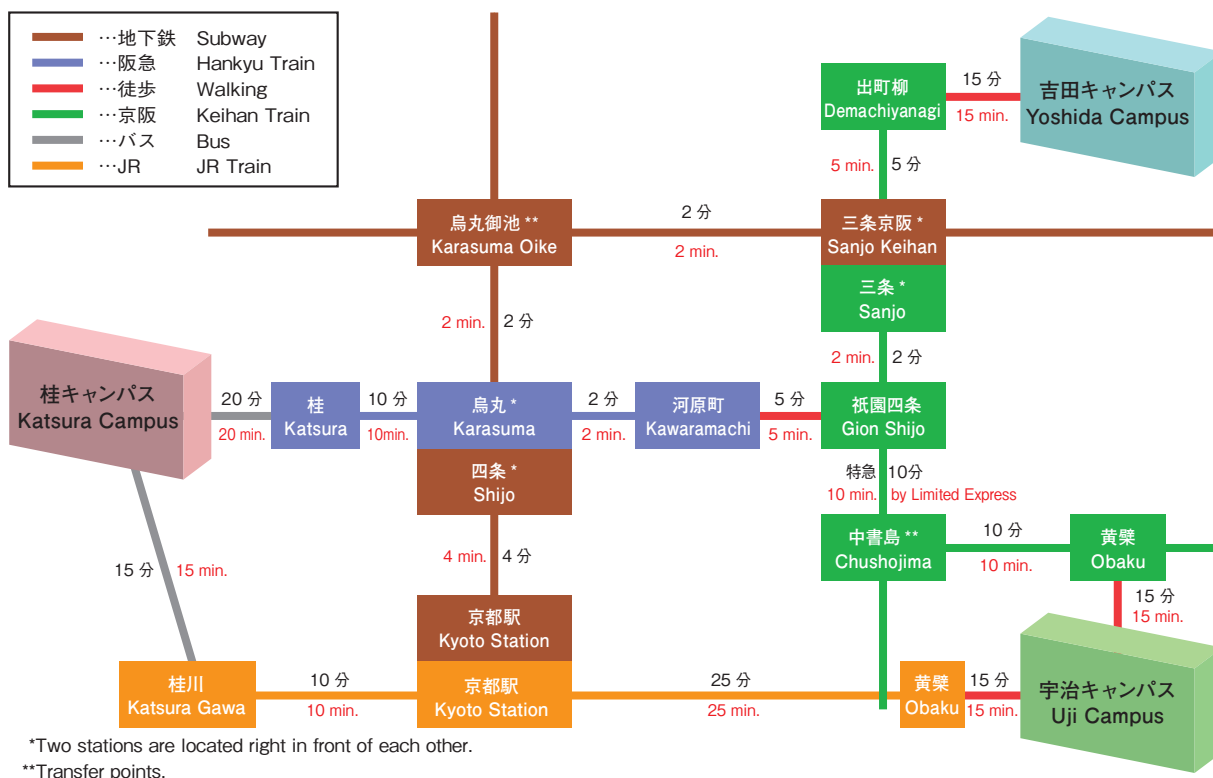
…地下鉄 Subway
…阪急 Hankyu Train
…徒歩 Walking
…京阪 Keihan Train
…バス Bus
…JR JR Train

出町柳
Demachiyanagi

15 分
15 min.

吉田キャンパス
Yoshida Campus

5 min. 5 分

烏丸御池 **
Karasuma Oike

2 分
2 min.

三条京阪 *
Sanjo Keihan

三条 *
Sanjo

2 min. 2 分

2 min. 2 分

桂キャンパス
Katsura Campus

20 分
20 min.

桂
Katsura

10 分
10min.

烏丸 *
Karasuma

2 分
2 min.

河原町
Kawaramachi

5 分
5 min.

祇園四条
Gion Shijo

四条 *
Shijo

特急 10分
10 min. by Limited Express

中書島 **
Chushojima

10 分
10 min.

黄檗
Obaku

15 分 15 min.

4 min. 4 分

15 分
15 min.

京都駅
Kyoto Station

桂川
Katsura Gawa

10 分
10 min.

京都駅
Kyoto Station

25 分
25 min.

黄檗
Obaku

15 分
15 min.

宇治キャンパス
Uji Campus

*Two stations are located right in front of each other.
**Transfer points.